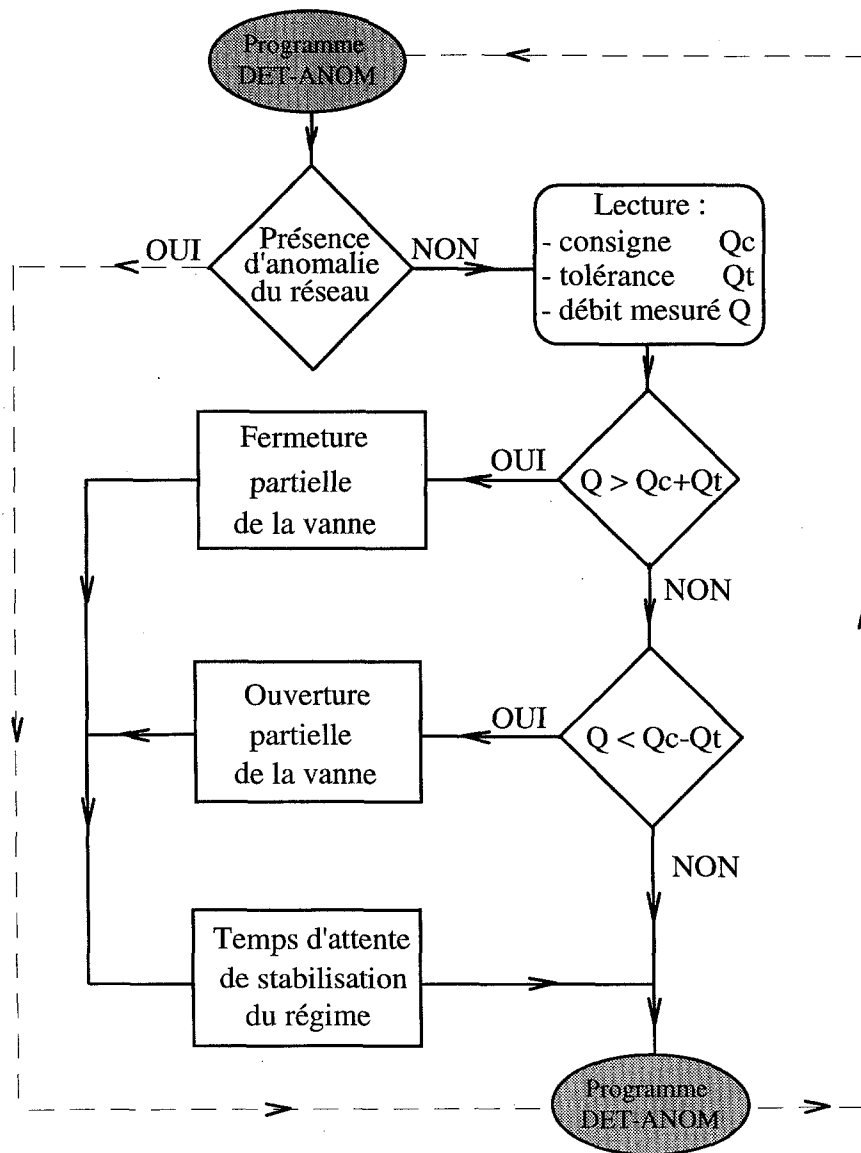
Programme DET-ANOM

Présence d'anomalie du réseau

OUI

NON

Lecture :
- consigne Qc
- tolérance Qt
- débit mesuré Q

Fermeture partielle de la vanne

OUI

$Q > Qc+Qt$

NON

Ouverture partielle de la vanne

OUI

$Q < Qc-Qt$

NON

Temps d'attente de stabilisation du régime

Programme DET-ANOM